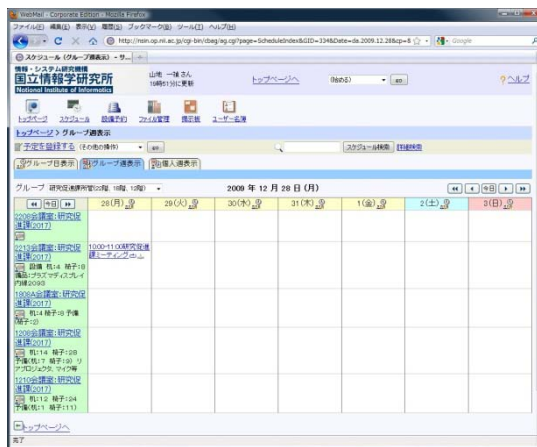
WebMail - Corporate Edition - Mozilla Firefox

ファイル(F) 編集(E) 表示(V) 履歴(S) ブックマーク(B) ツール(T) ヘルプ(H)

http://nsin.sp.nii.ac.jp/cgi-bin/cbag/ag.cgi?page=ScheduleIndex&GID=334&Date=da.2009.12.28&cp=8

Google

スケジュール (グループ週表示) - サ...

情報・システム研究機構
国立情報学研究所
National Institute of Informatics

山地 一禎 さん
16時51分に更新

トップページへ

(始める)

go

ヘルプ

トップページ スケジュール 設備予約 ファイル管理 掲示板 ユーザー名簿

トップページ > グループ週表示

予定を登録する (その他の操作) go

スケジュール検索 詳細検索

グループ日表示 グループ週表示 個人週表示

グループ 研究支援推進室(20階, 18階, 13階)

2009 年 12 月 28 日 (月)

今日

| 今日 | 28(月) | 29(火) | 30(水) | 31(木) | 1(金) | 2(土) | 3(日) |
|---|---|---|---|---|---|---|---|
| 2208会議室: 研究促進課(2017) | | | | | | | |
| 2213会議室: 研究促進課(2017) 設備 机:4 椅子:18 備品:プラズマディスプレイ 内線2093 | 10:00-11:00研究促進課ミーティング | | | | | | |
| 1806A会議室: 研究促進課(2017) 机:4 椅子:8 予備椅子:2 | | | | | | | |
| 1208会議室: 研究促進課(2017) 机:14 椅子:28 予備(机:7 椅子:20) リアプロジェクタ, マイク等 | | | | | | | |
| 1210会議室: 研究促進課(2017) 机:12 椅子:24 予備(机:1 椅子:11) | | | | | | | |

トップページへ

完了